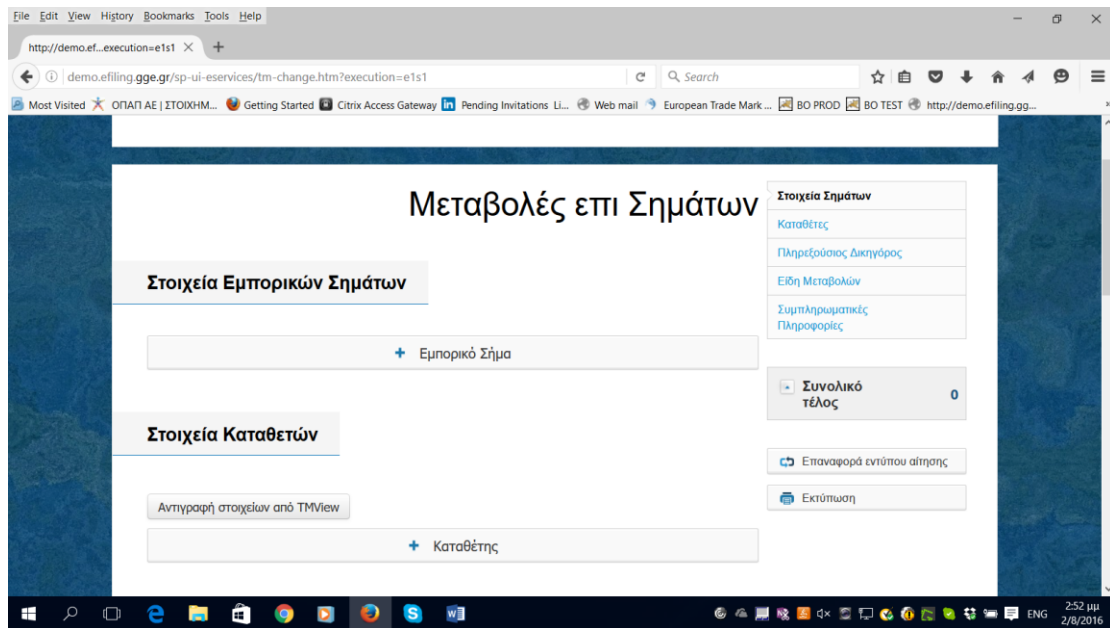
File Edit View History Bookmarks Tools Help

http://demo.ef...execution=e1s1

demo.efiling.gge.gr/sp-ui-eservices/tm-change.htm?execution=e1s1

Search

Most Visited ΟΠΑΠ ΑΕ | ΣΤΟΙΧΗΜ... Getting Started Citrix Access Gateway Pending Invitations Li... Web mail European Trade Mark ... BO PROD BO TEST http://demo.efiling.gg...

Μεταβολές επι Σημάτων

Στοιχεία Εμπορικών Σημάτων

+ Εμπορικό Σήμα

Στοιχεία Καταθετών

Αντιγραφή στοιχείων από TMView

+ Καταθέτης

Στοιχεία Σημάτων

Καταθέτες

Πληρεξούσιος Δικηγόρος

Είδη Μεταβολών

Συμπληρωματικές Πληροφορίες

Συνολικό τέλος 0

Επαναφορά εντύπου αίτησης

Εκτύπωση

ENG 2:52 μμ 2/8/2016